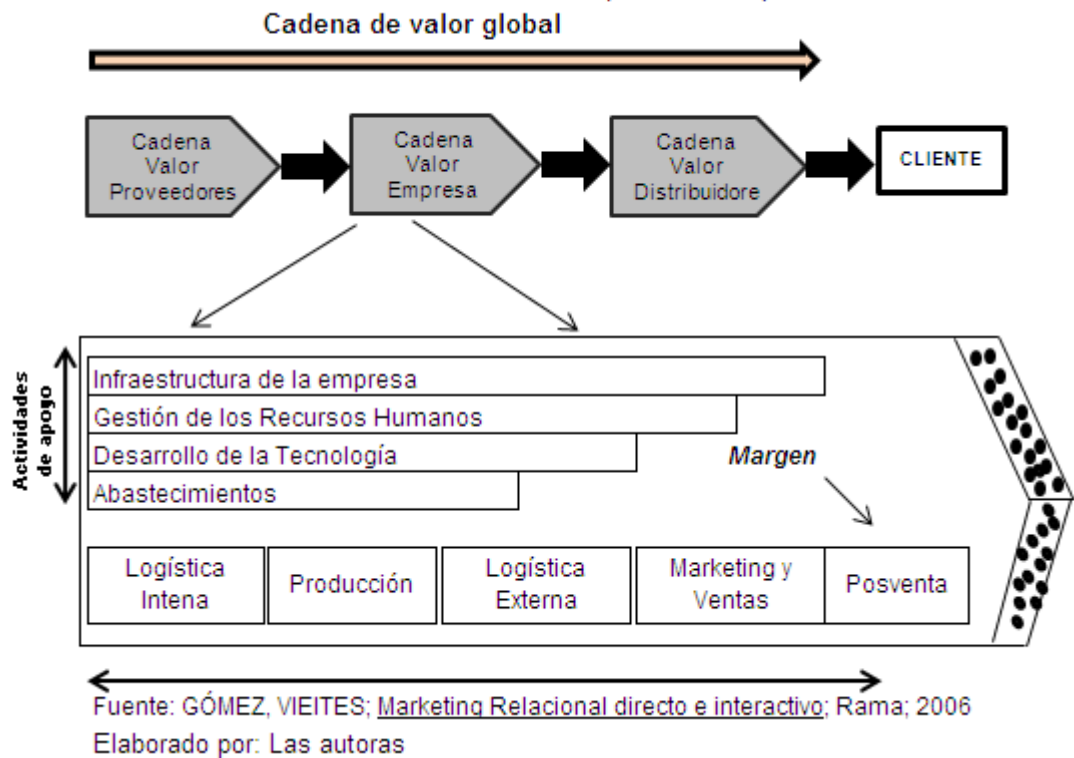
Cadena de valor global

Cadena Valor Proveedores

Cadena Valor Empresa

Cadena Valor Distribuidore

CLIENTE

Actividades de apoyo

Infraestructura de la empresa

Gestión de los Recursos Humanos

Desarrollo de la Tecnología

Abastecimientos

Margen

Logística Intena

Producción

Logística Externa

Marketing y Ventas

Posventa

Fuente: GÓMEZ, VIEITES; Marketing Relacional directo e interactivo; Rama; 2006
Elaborado por: Las autoras